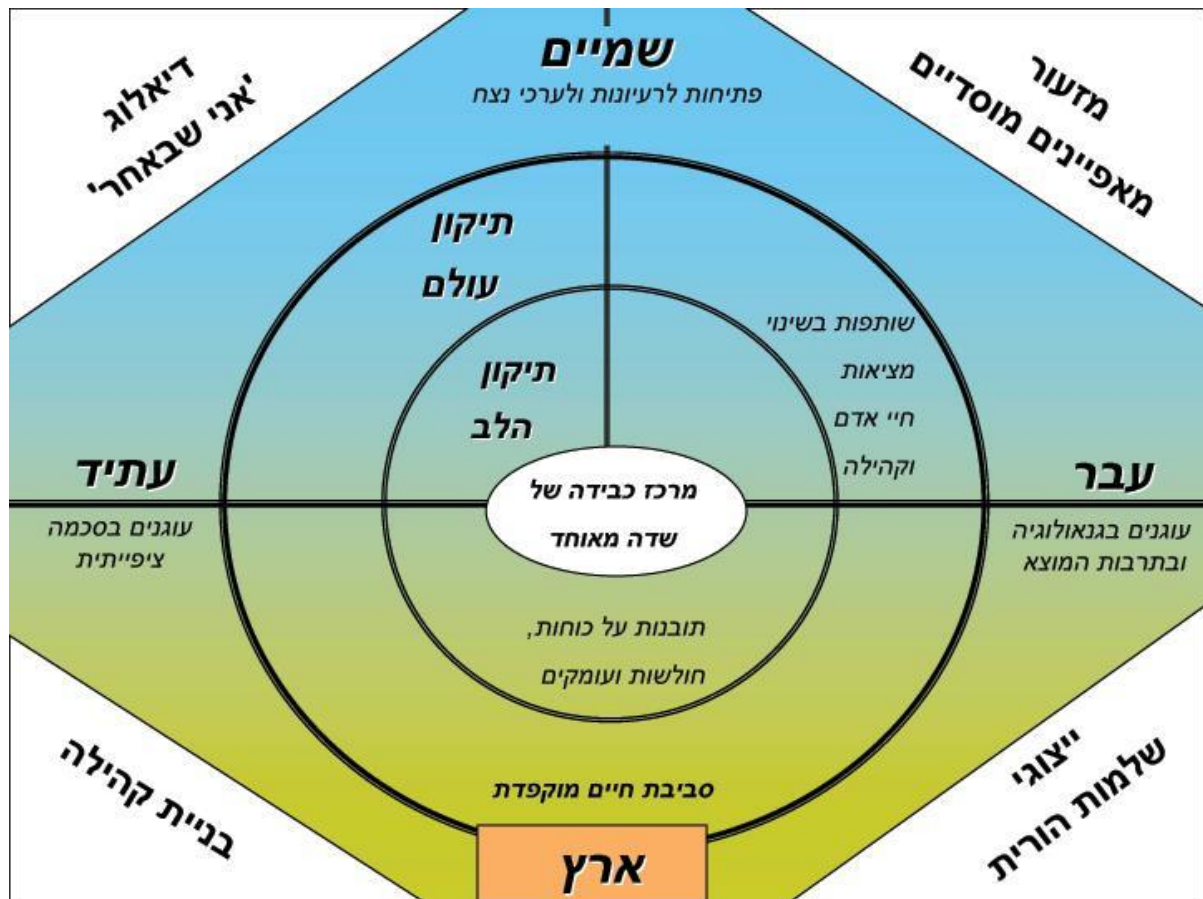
שמיים
פתיחות לרעיונות ולערכי נצח

דיאלוג
'אני שבאחר'

מזעור
מאפיינים מוסדיים

תיקון
עולם

תיקון
הלב

שותפות בשינוי
מציאות
חיי אדם
וקהילה

עתיד
עוגנים בסכמה
ציפייתית

עבר
עוגנים בגנאולוגיה
ובתרבות המוצא

מרכז כבידה של
שדה מאוחד

תובנות על כוחות,
חולשות ועומקים

סביבת חיים מוקפדת

בניית קהילה

ייצוגי
שלמות הורית

ארץ